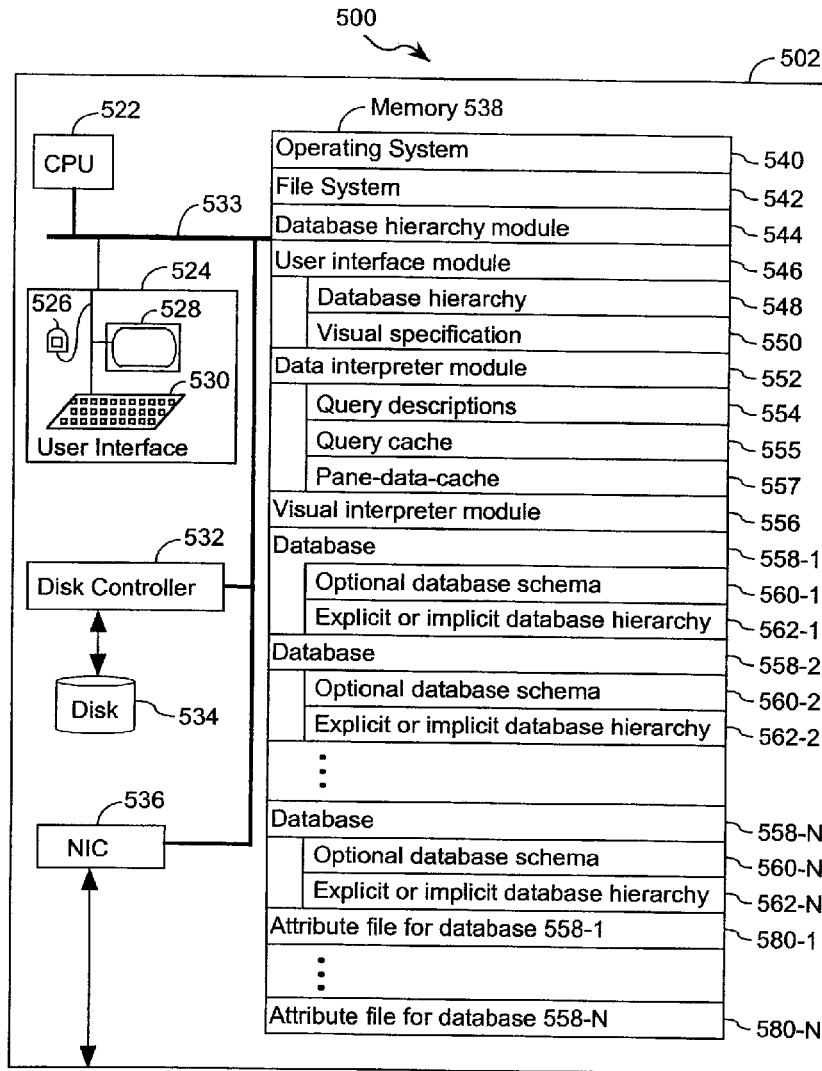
500

502

522
CPU

533

524
526
528
530
User Interface

532
Disk Controller

Disk
534

536
NIC

Memory 538

| | |
|---|---|
| Operating System | 540 |
| File System | 542 |
| Database hierarchy module | 544 |
| User interface module | 546 |
| Database hierarchy | 548 |
| Visual specification | 550 |
| Data interpreter module | 552 |
| Query descriptions | 554 |
| Query cache | 555 |
| Pane-data-cache | 557 |
| Visual interpreter module | 556 |
| Database | 558-1 |
| Optional database schema | 560-1 |
| Explicit or implicit database hierarchy | 562-1 |
| Database | 558-2 |
| Optional database schema | 560-2 |
| Explicit or implicit database hierarchy | 562-2 |
| ⋮ | |
| Database | 558-N |
| Optional database schema | 560-N |
| Explicit or implicit database hierarchy | 562-N |
| Attribute file for database 558-1 | 580-1 |
| ⋮ | |
| Attribute file for database 558-N | 580-N |